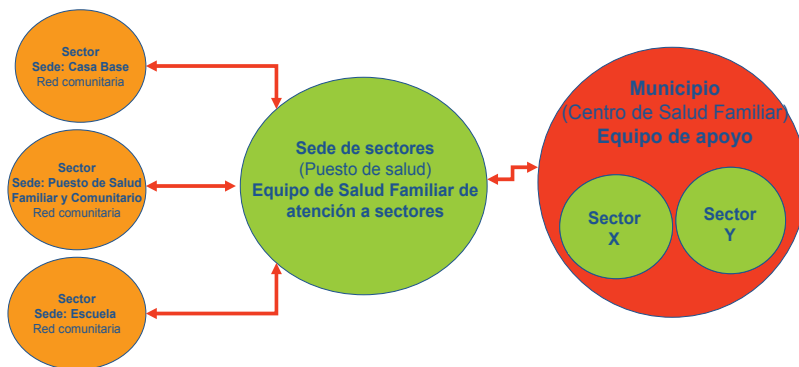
Sector
Sede: Casa Base
Red comunitaria

Sector
Sede: Puesto de Salud Familiar y Comunitario
Red comunitaria

Sector
Sede: Escuela
Red comunitaria

Sede de sectores
(Puesto de salud)
Equipo de Salud Familiar de atención a sectores

Municipio
(Centro de Salud Familiar)
Equipo de apoyo

Sector
X

Sector
Y